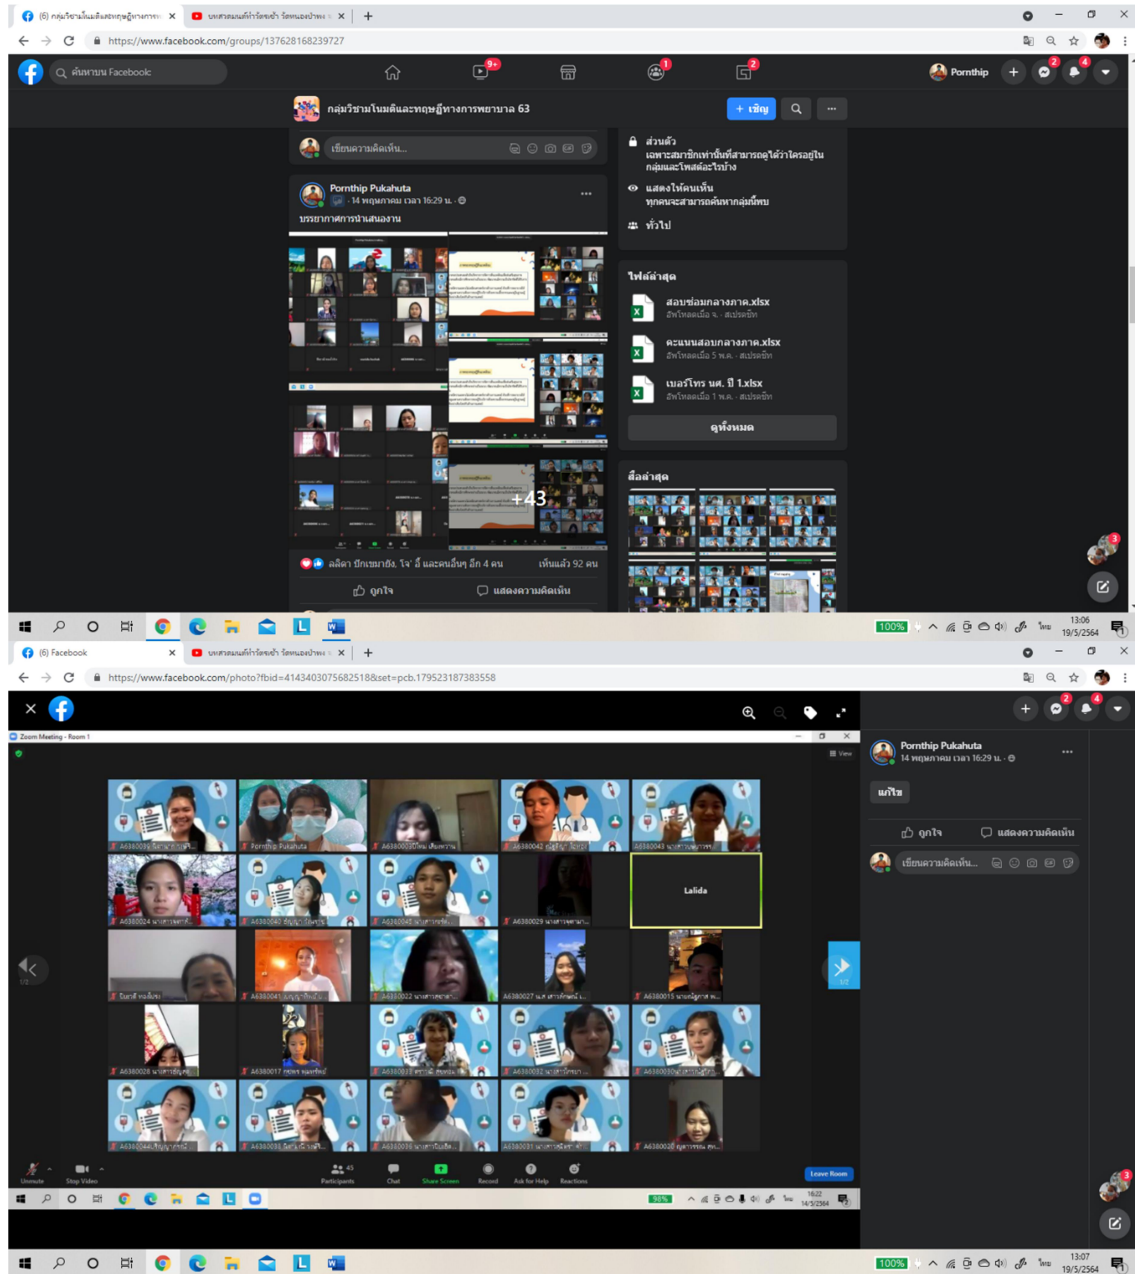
(6) กลุ่มวิชามโนมติและทฤษฎีทางการพ ×
บทเสวนาแห่งวัดแห่งชาติ วัดหนองป่าพง ×
+
https://www.facebook.com/groups/137628168239727
ค้นหาบน Facebook
9+
1
2
Pornthip
2
4
กลุ่มวิชามโนมติและทฤษฎีทางการพยาบาล 63
+ เชิญ
เขียนความคิดเห็น...
Pornthip Pukahuta
· 14 พฤษภาคม เวลา 16:29 น. ·
บรรยากาศการนำเสนองาน
+43
ลลิตา ปักเขมาธิง, โจ้ ลี้ และคนอื่นๆ อีก 4 คน
เห็นแล้ว 92 คน
ถูกใจ
แสดงความคิดเห็น
ส่วนตัว
เฉพาะสมาชิกเท่านั้นที่สามารถดูได้ว่าใครอยู่ในกลุ่มและโพสต์อะไรบ้าง
แสดงให้คนเห็น
ทุกคนจะสามารถค้นหากลุ่มนี้พบ
ทั่วไป
ไฟล์ล่าสุด
สอบซ่อมกลางภาค.xlsx
อัพโหลดเมื่อ 6 พ.ค. · สเปรดชีท
คะแนนสอบกลางภาค.xlsx
อัพโหลดเมื่อ 5 พ.ค. · สเปรดชีท
เบอร์โทร นศ. ปี 1.xlsx
อัพโหลดเมื่อ 1 พ.ค. · สเปรดชีท
ดูทั้งหมด
สื่อล่าสุด
3
100%
ไทย
13:06
19/5/2564
(6) Facebook ×
บทเสวนาแห่งวัดแห่งชาติ วัดหนองป่าพง ×
+
https://www.facebook.com/photo?fbid=4143403075682518&set=pcb.1795231873835558
Zoom Meeting - Room 1
View
Pornthip Pukahuta
A6380042 นางสาว
A6380043 นางสาว
A6380024 นางสาว
A6380045
A6380048 นางสาว
A6380029 นางสาว
Lalida
A6380041
A6380022 นางสาว
A6380027 น.ส.
A6380015 นางสาว
A6380028 นางสาว
A6380017
A6380019
A6380032 นางสาว
A6380030 นางสาว
A6380044
A6380035 นางสาว
A6380039 นางสาว
A6380031 นางสาว
A6380020
1/2
Unmute
Stop Video
45
Participants
Chat
Share Screen
Record
Ask for Help
Reactions
Leave Room
98%
16:22
14/5/2564
Pornthip Pukahuta
14 พฤษภาคม เวลา 16:29 น.
แก้ไข
ถูกใจ
แสดงความคิดเห็น
เขียนความคิดเห็น...
3
100%
ไทย
13:07
19/5/2564